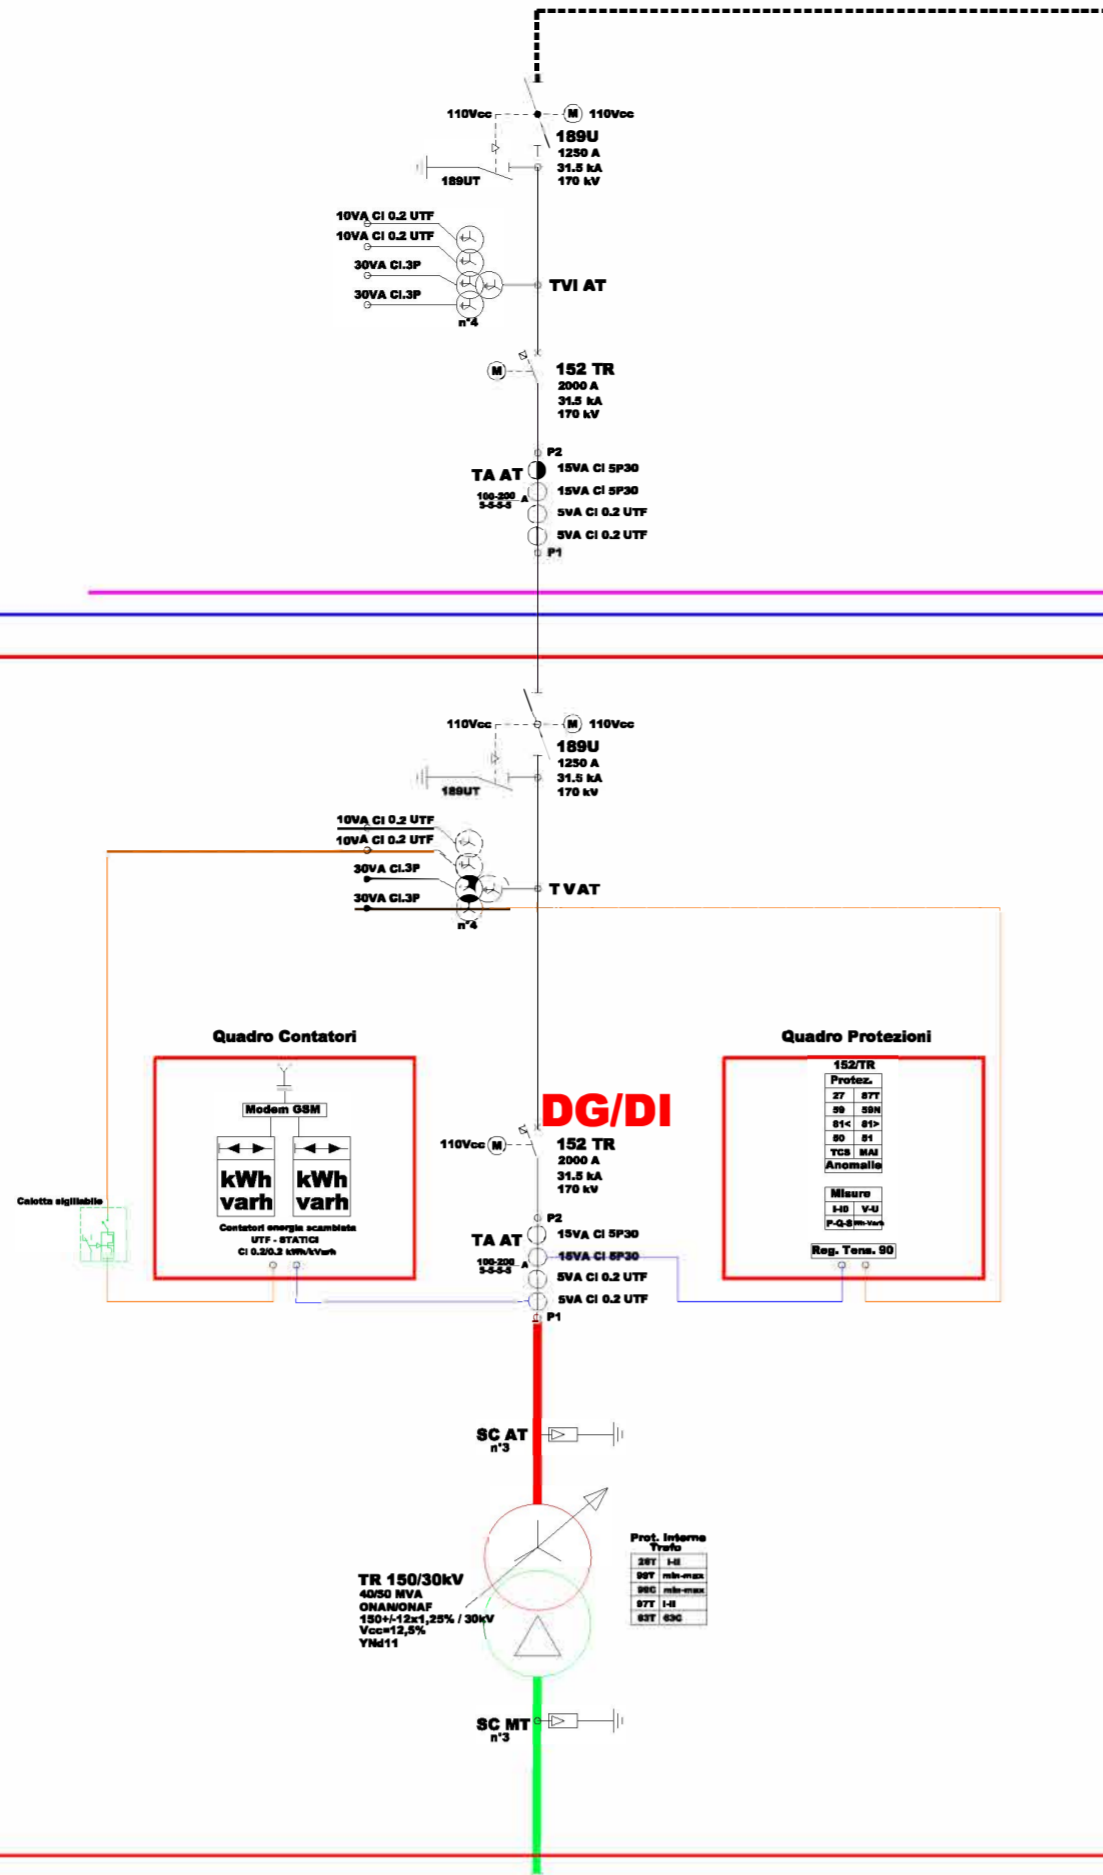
110Vcc
M 110Vcc
189U
1250 A
31.5 kA
170 kV
189UT

10VA Cl 0.2 UTF
10VA Cl 0.2 UTF
30VA Cl.3P
30VA Cl.3P
n°4
TVI AT

M
152 TR
2000 A
31.5 kA
170 kV

P2
TA AT
15VA Cl 5P30
100-200 A
5-5-5-5
15VA Cl 5P30
5VA Cl 0.2 UTF
5VA Cl 0.2 UTF
P1

110Vcc
M 110Vcc
189U
1250 A
31.5 kA
170 kV
189UT

10VA Cl 0.2 UTF
10VA Cl 0.2 UTF
30VA Cl.3P
30VA Cl.3P
n°4
TV AT

Quadro Contatori

Modem GSM

| kWh varh | kWh varh |
|---|---|

Contatori energia scambiata
UTF - STATICI
Cl 0.2/0.2 kWh/kVarh

Calotta sigillabile

DG/DI

110Vcc
M
152 TR
2000 A
31.5 kA
170 kV

Quadro Protezioni

152/TR

| Protez. | |
|---|---|
| 27 | 87T |
| 59 | 59N |
| 81< | 81> |
| 50 | 51 |
| TCS | MAI |
| Anomalie | |

| Misure | |
|---|---|
| I-I0 | V-U |
| P-Q-S | Wh-Varh |

Reg. Tens. 90

P2
TA AT
15VA Cl 5P30
100-200 A
5-5-5-5
15VA Cl 5P30
5VA Cl 0.2 UTF
5VA Cl 0.2 UTF
P1

SC AT
n°3

Prot. Interne Trafo

| 26T | I-II |
|---|---|
| 99T | min-max |
| 99C | min-max |
| 97T | I-II |
| 63T | 63C |

TR 150/30kV
40/50 MVA
ONAN/ONAF
150+/-12x1,25% / 30kV
Vcc=12,5%
YNd11

SC MT
n°3